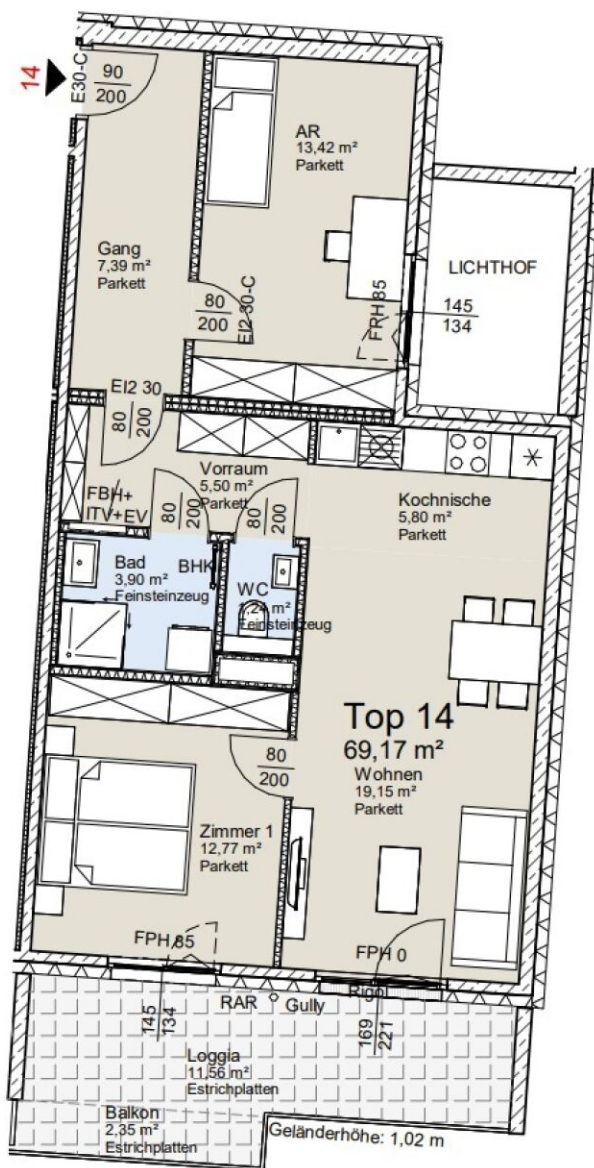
14
E30-C
90
200

AR
13,42 m²
Parkett

Gang
7,39 m²
Parkett

80
200
EI2 30-C

FRH 85

LICHTHOF

145
134

EI2 30
80
200

Vorraum
5,50 m²
Parkett

FBH+
ITV+EV

80
200

80
200

Kochnische
5,80 m²
Parkett

Bad
3,90 m²
Feinsteinzeug

BHK

WC
1,24 m²
Feinsteinzeug

Top 14
69,17 m²

80
200

Wohnen
19,15 m²
Parkett

Zimmer 1
12,77 m²
Parkett

FPH 85

FPH 0

RAR
Gully
Rgi

145
134

169
221

Loggia
11,56 m²
Estrichplatten

Balkon
2,35 m²
Estrichplatten

Geländerhöhe: 1,02 m